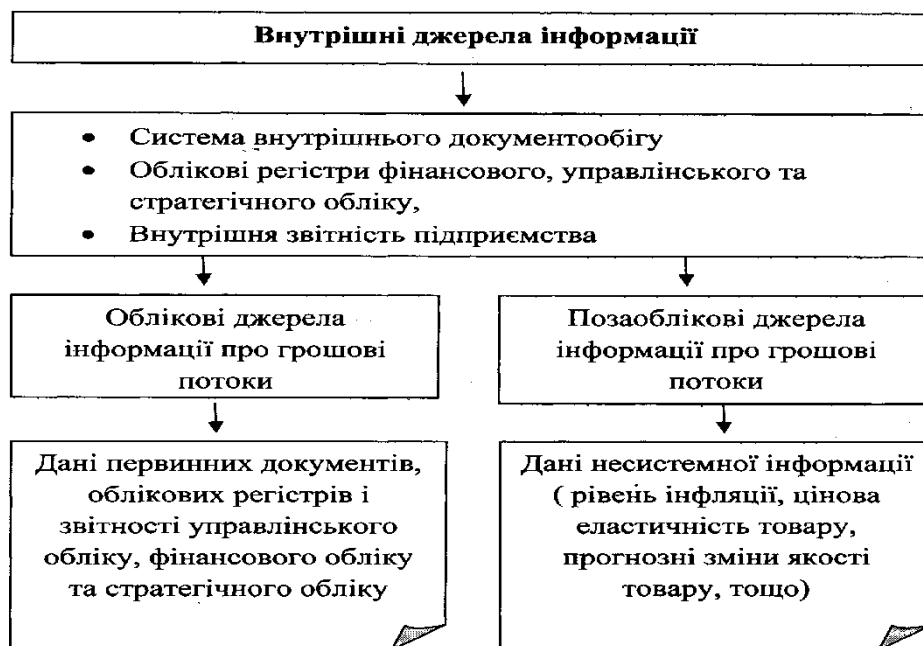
Внутрішні джерела інформації

- Система внутрішнього документообігу
- Облікові регістри фінансового, управлінського та стратегічного обліку,
- Внутрішня звітність підприємства

Облікові джерела інформації про грошові потоки

Дані первинних документів, облікових регістрів і звітності управлінського обліку, фінансового обліку та стратегічного обліку

Позаоблікові джерела інформації про грошові потоки

Дані несистемної інформації ( рівень інфляції, цінова еластичність товару, прогнозні зміни якості товару, тощо)